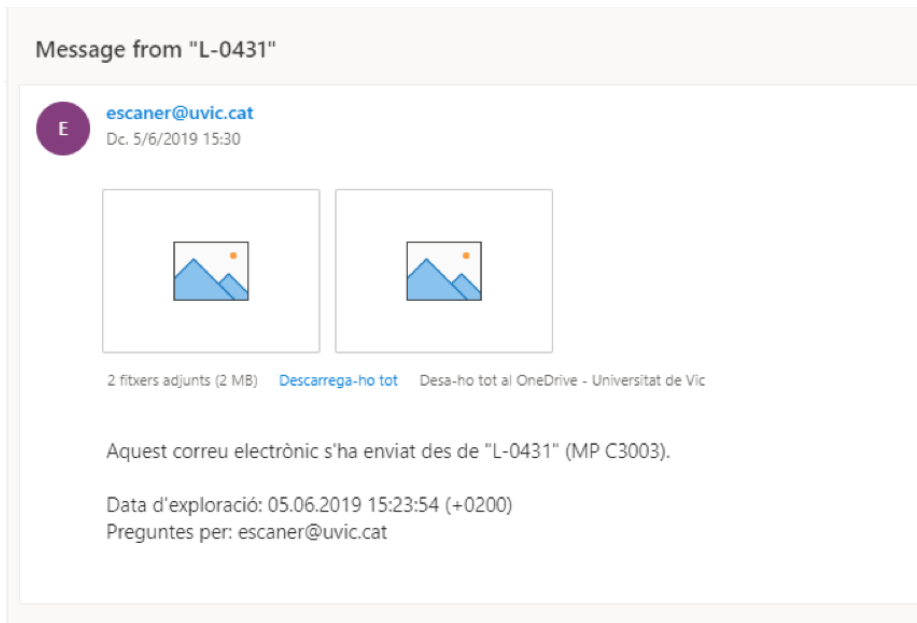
Message from "L-0431"

E

escaner@uvic.cat

Dc. 5/6/2019 15:30

2 fitxers adjunts (2 MB) Descarrega-ho tot Desa-ho tot al OneDrive - Universitat de Vic

Aquest correu electrònic s'ha enviat des de "L-0431" (MP C3003).

Data d'exploració: 05.06.2019 15:23:54 (+0200)
Preguntes per: escaner@uvic.cat